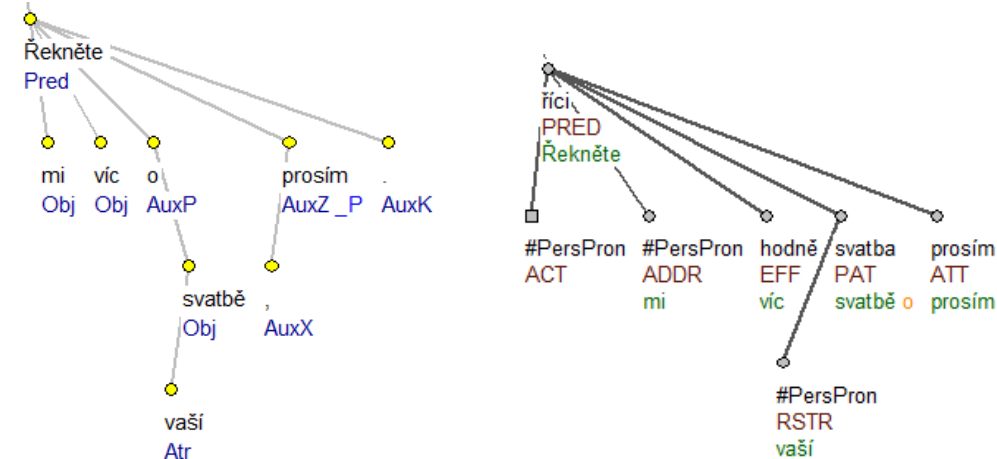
Řekněte
Pred

mi
Obj

víc
Obj

o
AuxP

svatbě
Obj

vaší
Atr

prosím
AuxZ _P

,
AuxX

.
AuxK

říci
PRED
Řekněte

#PersPron
ACT

#PersPron
ADDR
mi

hodně
EFF
víc

svatba
PAT
svatbě o

#PersPron
RSTR
vaší

prosím
ATT
prosím